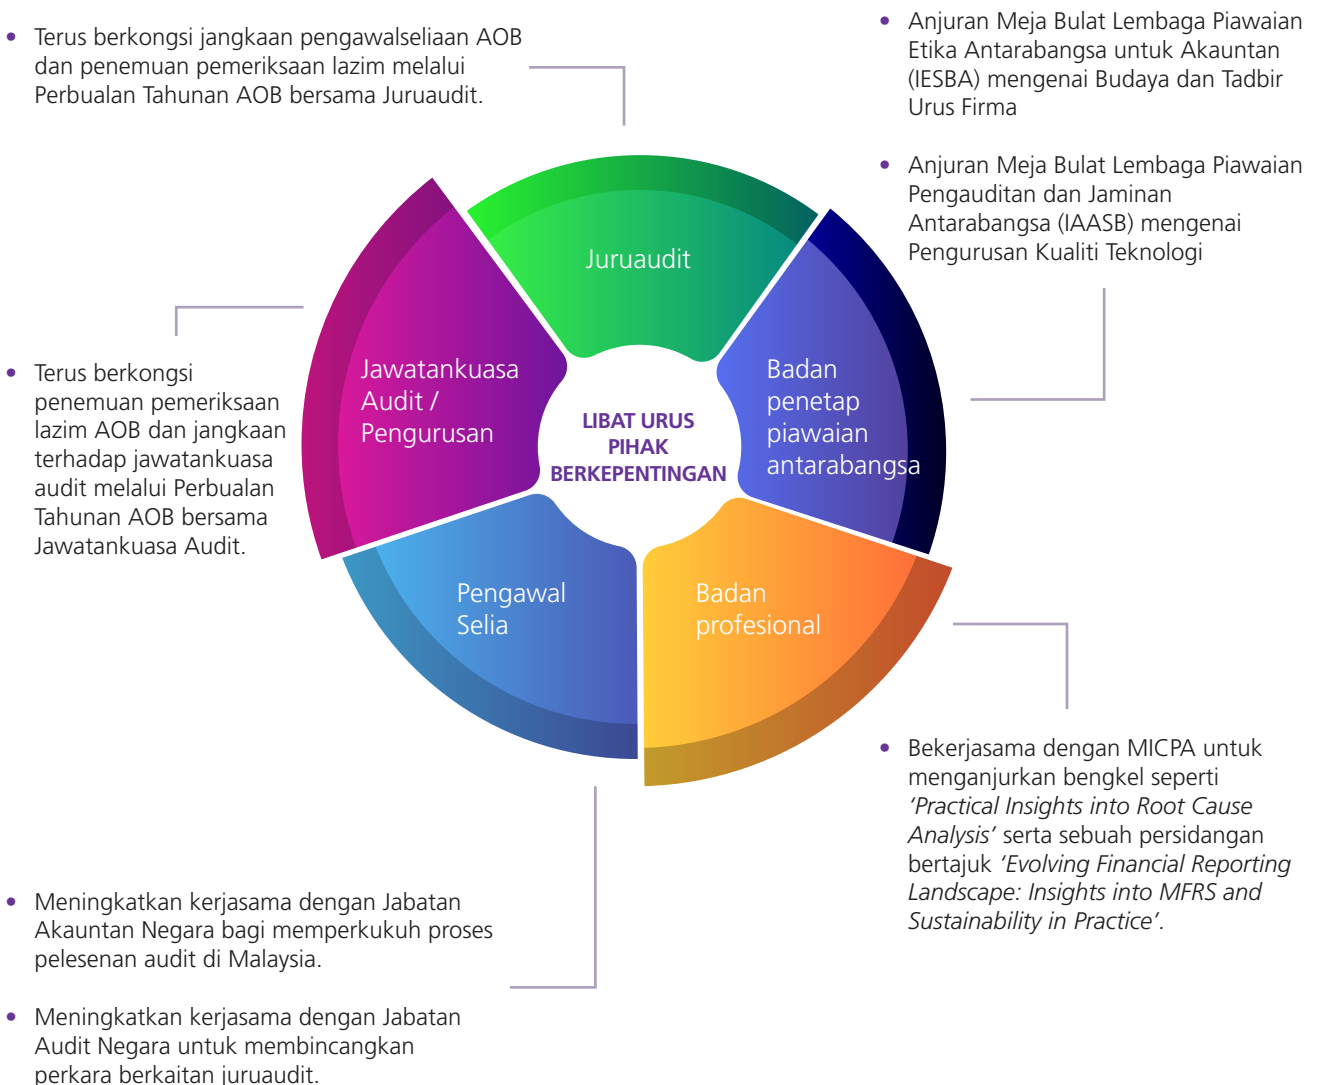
• Terus berkongsi jangkaan pengawalseliaan AOB dan penemuan pemeriksaan lazim melalui Perbualan Tahunan AOB bersama Juruaudit.

• Anjuran Meja Bulat Lembaga Piawaian Etika Antarabangsa untuk Akauntan (IESBA) mengenai Budaya dan Tadbir Urus Firma

• Anjuran Meja Bulat Lembaga Piawaian Pengauditan dan Jaminan Antarabangsa (IAASB) mengenai Pengurusan Kualiti Teknologi

Juruaudit

Jawatankuasa Audit / Pengurusan

LIBAT URUS PIHAK BERKEPENTINGAN

Badan penetap piawaian antarabangsa

Pengawal Selia

Badan profesional

• Terus berkongsi penemuan pemeriksaan lazim AOB dan jangkaan terhadap jawatankuasa audit melalui Perbualan Tahunan AOB bersama Jawatankuasa Audit.

• Bekerjasama dengan MICPA untuk menganjurkan bengkel seperti *'Practical Insights into Root Cause Analysis'* serta sebuah persidangan bertajuk *'Evolving Financial Reporting Landscape: Insights into MFRS and Sustainability in Practice'*.

• Meningkatkan kerjasama dengan Jabatan Akauntan Negara bagi memperkukuh proses pelesenan audit di Malaysia.

• Meningkatkan kerjasama dengan Jabatan Audit Negara untuk membincangkan perkara berkaitan juruaudit.